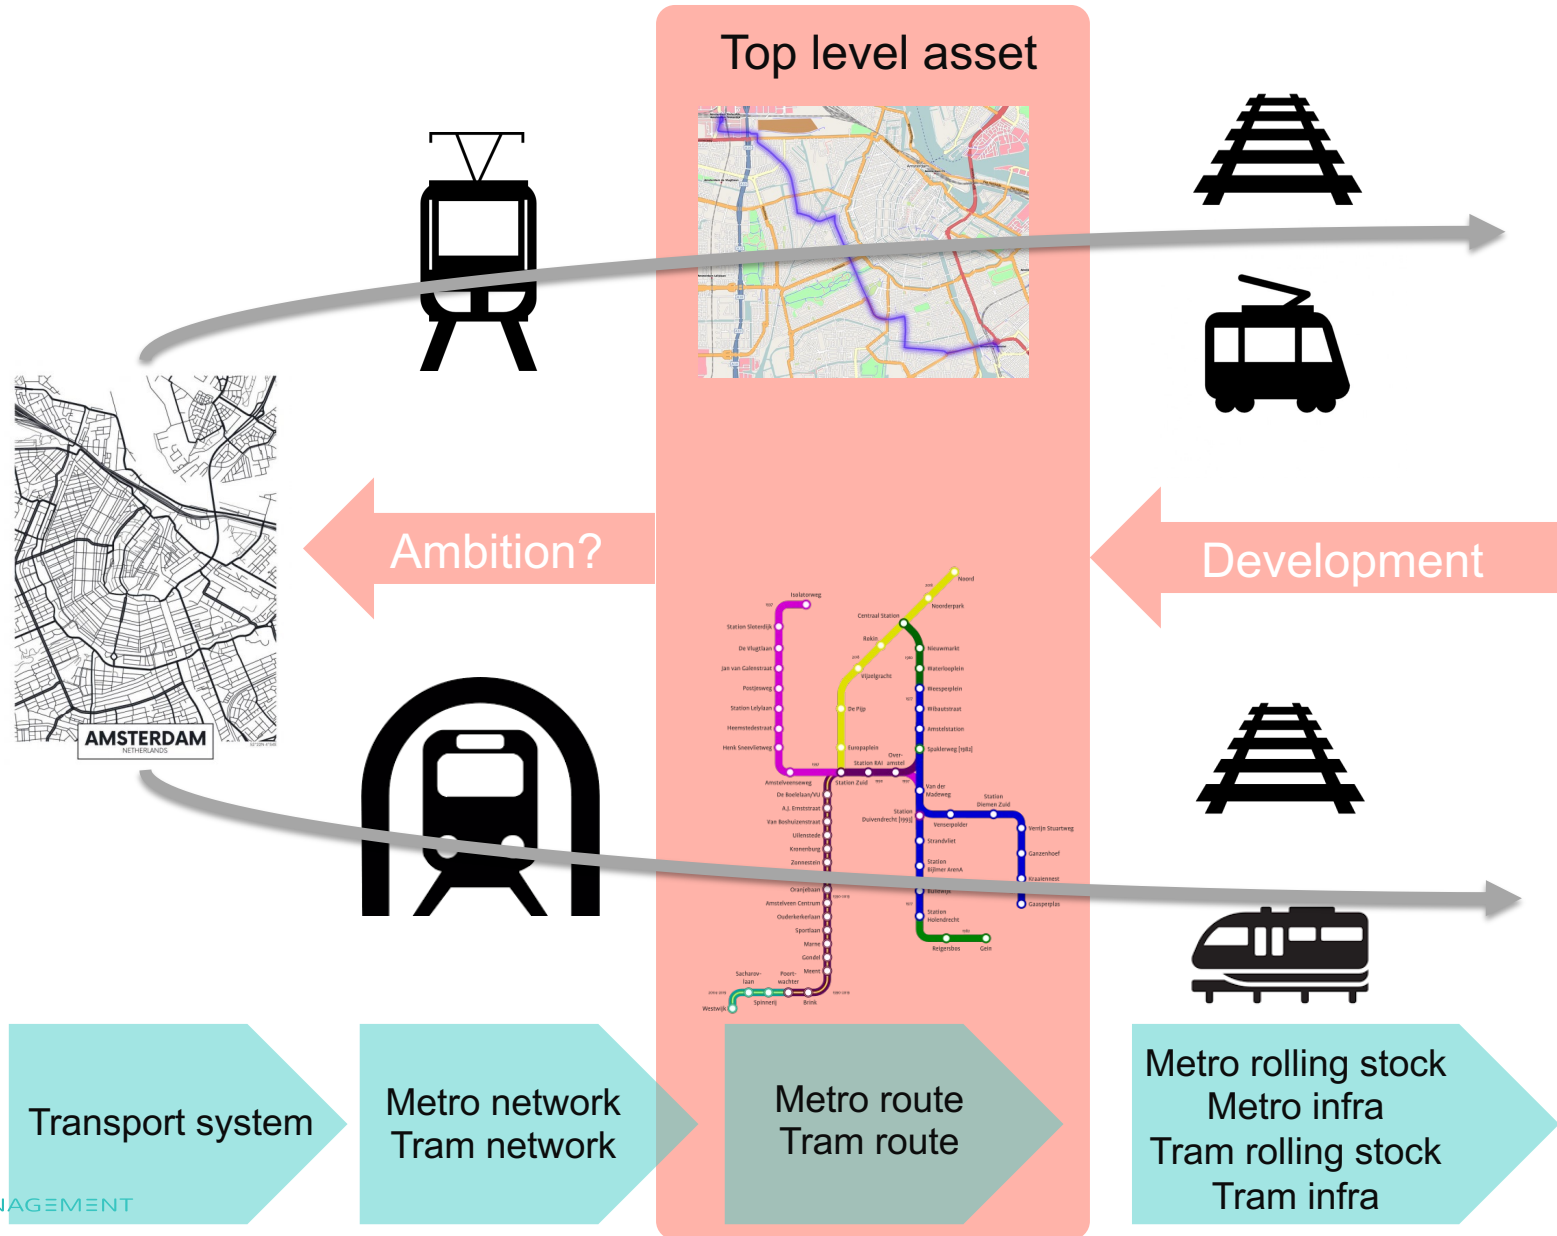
Top level asset

Ambition?

Development

AMSTERDAM
NETHERLANDS

Isolatorweg
Station Sloterdijk
De Vlugtlaan
Jan van Galenstraat
Postjesweg
Station Lelylaan
Heemstedestraat
Henk Sneevlietweg
Amstelveenseweg
Noord
Noorderpark
Centraal Station
Rokin
Vijzelgracht
De Pijp
Europaplein
Station RAI
Station Zuid
Nieuwmarkt
Waterlooplein
Weesperplein
Wibautstraat
Amstelstation
Spaklerweg
Van der Madeweg
Station Duivendrecht
Station Diemen Zuid
Verrijn Stuartweg
Ganzenhoef
Kraaiennest
Gaasperplas
Venserpolder
Strandvliet
Station Bijlmer ArenA
Bullewijk
Station Holendrecht
Reigersbos
Gein
De Boelelaan/VU
A.J. Ernststraat
Van Boshuizenstraat
Uilenstede
Kronenburg
Zonnestein
Oranjebaan
Amstelveen Centrum
Ouderkerkerlaan
Sportlaan
Marne
Gondel
Meent
Poortwachter
Sacharovlaan
Spinnerij
Brink
Westwijk

Transport system

Metro network
Tram network

Metro route
Tram route

Metro rolling stock
Metro infra
Tram rolling stock
Tram infra

AGEMENT